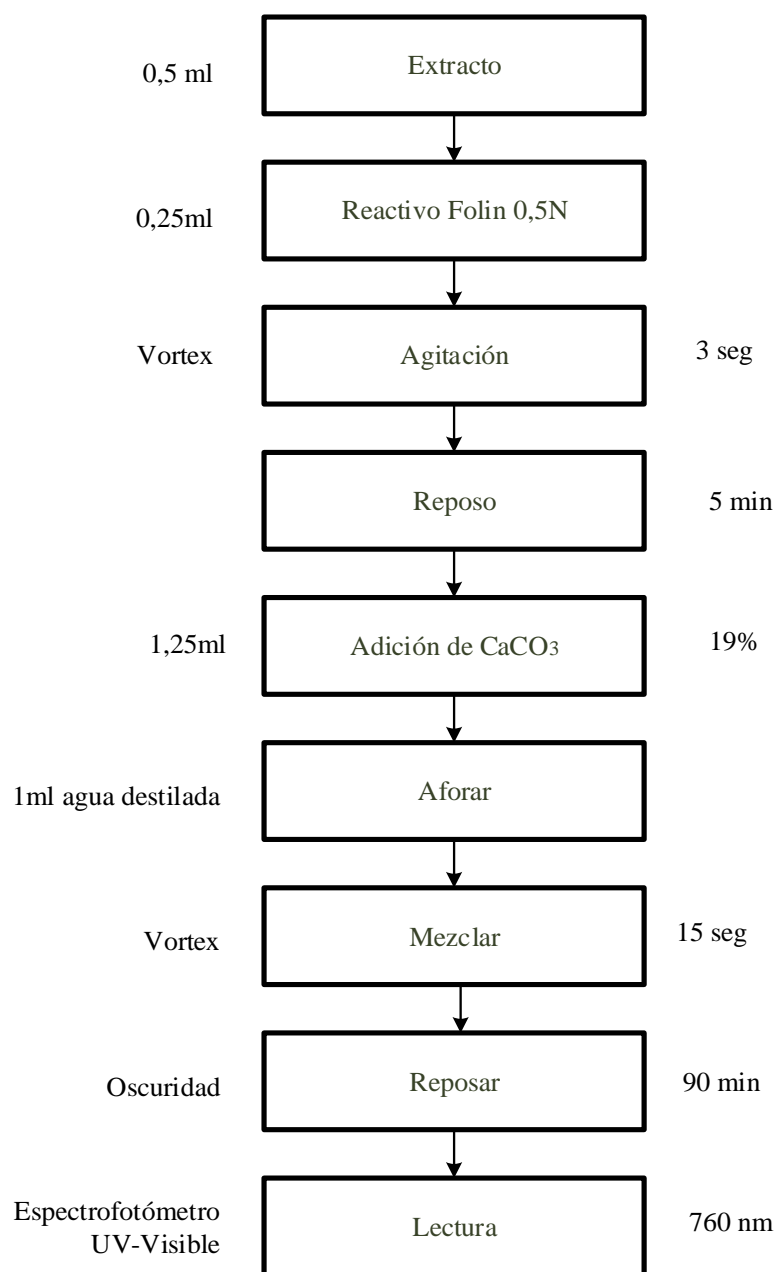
0,5 ml
Extracto

0,25ml
Reactivo Folin 0,5N

Vortex
Agitación
3 seg

Reposo
5 min

1,25ml
Adición de $CaCO_3$
19%

1ml agua destilada
Aforar

Vortex
Mezclar
15 seg

Oscuridad
Reposar
90 min

Espectrofotómetro UV-Visible
Lectura
760 nm